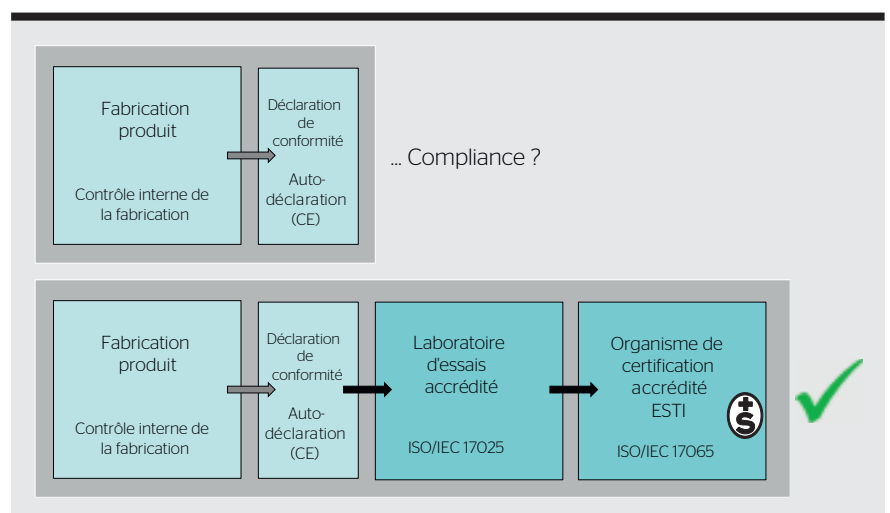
Fabrication produit

Contrôle interne de la fabrication

Déclaration de conformité

Auto-déclaration (CE)

... Compliance ?

Fabrication produit

Contrôle interne de la fabrication

Déclaration de conformité

Auto-déclaration (CE)

Laboratoire d'essais accrédité

ISO/IEC 17025

Organisme de certification accrédité ESTI

ISO/IEC 17065